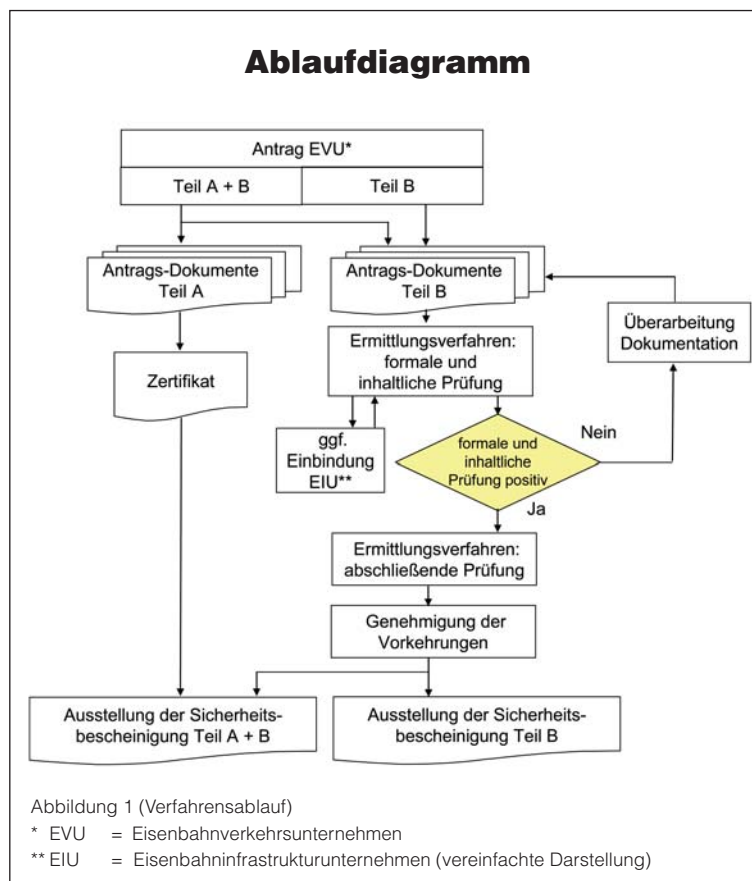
Ablaufdiagramm

Antrag EVU*

Teil A + B

Teil B

Antrags-Dokumente Teil A

Antrags-Dokumente Teil B

Überarbeitung Dokumentation

Ermittlungsverfahren: formale und inhaltliche Prüfung

Zertifikat

ggf. Einbindung EIU**

formale und inhaltliche Prüfung positiv

Nein

Ja

Ermittlungsverfahren: abschließende Prüfung

Genehmigung der Vorkehrungen

Ausstellung der Sicherheitsbescheinigung Teil A + B

Ausstellung der Sicherheitsbescheinigung Teil B

Abbildung 1 (Verfahrensablauf)

* EVU = Eisenbahnverkehrsunternehmen

** EIU = Eisenbahninfrastrukturunternehmen (vereinfachte Darstellung)